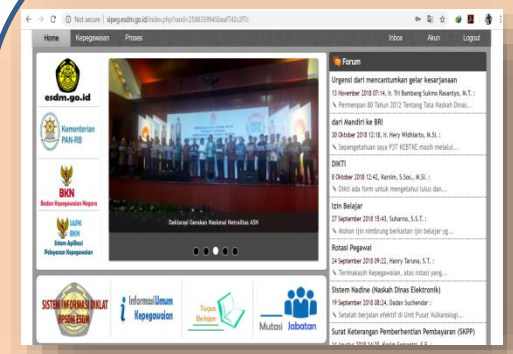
Not secure | sipeg.esdm.go.id/index.php?hand=25883599438eaf742c2f7c

Home Kepegawaian Proses Inbox Akun Logout

esdm.go.id

Kementerian PAN-RB

BKN Badan Kepegawaian Negara

SAPK BKN Sistem Aplikasi Pelayanan Kepegawaian

Deklarasi Gerakan Nasional Netralitas ASN

Forum

Urgensi dari mencantumkan gelar kesarjanaan
13 November 2018 07:14, Ir. Tri Bambang Sukmo Rasantyo, M.T. :
Permenpan 80 Tahun 2012 Tentang Tata Naskah Dinas...

dari Mandiri ke BRI
30 Oktober 2018 12:18, Ir. Hery Widiharto, M.Si. :
Sepengetahuan saya PJT KEBTKE masih melalui...

DIKTI
8 Oktober 2018 12:42, Karnim, S.Sos., M.Si. :
Dikti ada form untuk mengetahui lulus dan...

Izin Belajar
27 September 2018 15:43, Suharno, S.S.T. :
Mohon ijin nimbrung berkaitan ijin belajar yg...

Rotasi Pegawai
24 September 2018 09:22, Hanny Taruna, S.T. :
Terimakasih Kepegawaian, atas rotasi jang...

Sistem Nadine (Naskah Dinas Elektronik)
19 September 2018 08:24, Dadan Suchender :
Setelah berjalan efektif di Unit Pusat Vulkanologi...

Surat Keterangan Pemberhentian Pembayaran (SKPP)
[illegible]

SISTEM INFORMASI DIKLAT BPSDM ESDM

Informasi Umum Kepegawaian

Tugas Belajar

Mutasi Jabatan